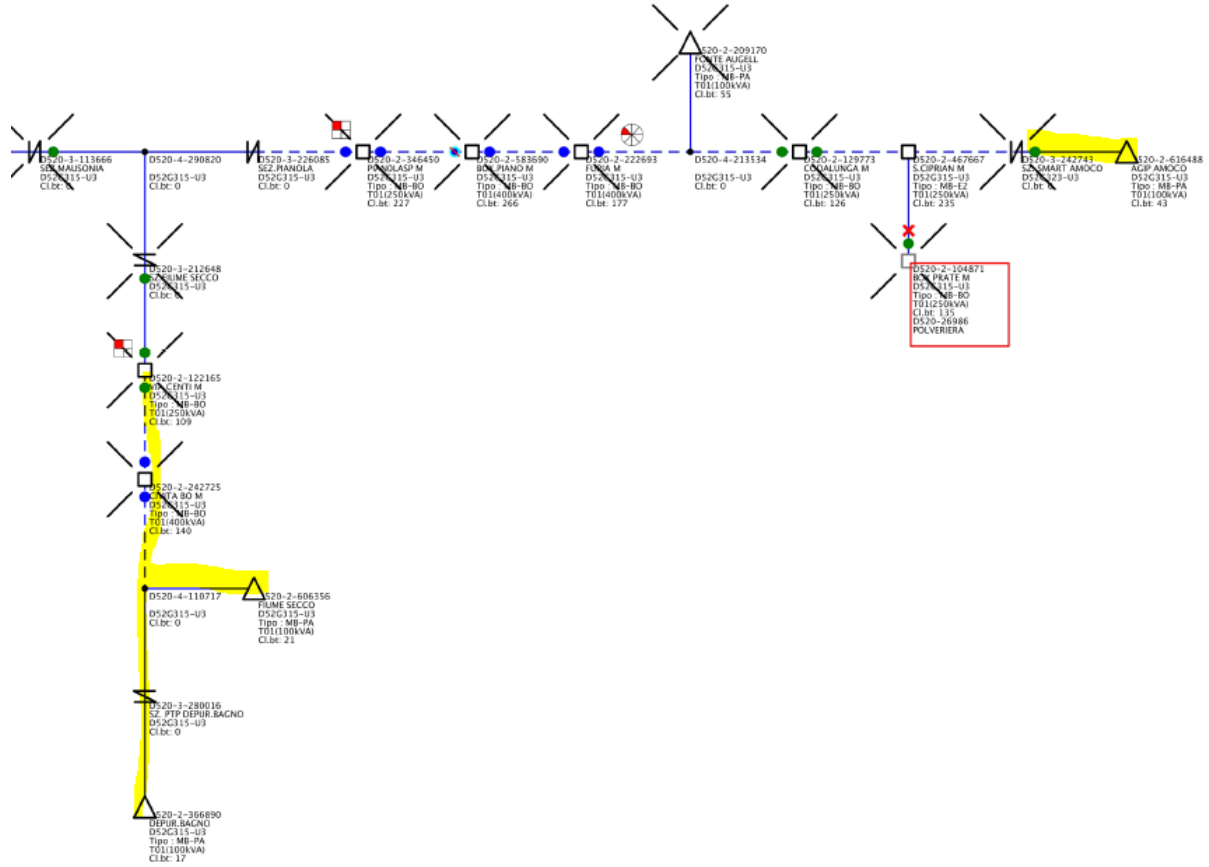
D520-2-209170
FONTE AUGELL
D52G315-U3
Tipo : MB-PA
T01(100kVA)
Cl.bt: 55

D520-3-113666
SEZ.MAUSONIA
D52G315-U3
Cl.bt: 0

D520-4-290820
D52G315-U3
Cl.bt: 0

D520-3-226085
SEZ.PIANOLA
D52G315-U3
Cl.bt: 0

D520-2-346450
PIANOLASP M
D52G315-U3
Tipo : MB-BO
T01(250kVA)
Cl.bt: 227

D520-2-583690
BOR.PIANO M
D52G315-U3
Tipo : MB-BO
T01(400kVA)
Cl.bt: 266

D520-2-222693
FURIA M
D52G315-U3
Tipo : MB-BO
T01(400kVA)
Cl.bt: 177

D520-4-213534
D52G315-U3
Cl.bt: 0

D520-2-129773
CODALUNGA M
D52G315-U3
Tipo : MB-BO
T01(250kVA)
Cl.bt: 126

D520-2-467667
S.CIPRIAN M
D52G315-U3
Tipo : MB-E2
T01(250kVA)
Cl.bt: 235

D520-3-242743
SZ.SMART AMOCO
D52G323-U3
Cl.bt: 0

D520-2-616488
AGIP AMOCO
D52G315-U3
Tipo : MB-PA
T01(100kVA)
Cl.bt: 43

D520-3-212648
SZ.FIUME SECCO
D52G315-U3
Cl.bt: 0

D520-2-104871
BOR.PRATE M
D52G315-U3
Tipo : MB-BO
T01(250kVA)
Cl.bt: 135
D520-26986
POLVERIERA

D520-2-122165
M.CENTI M
D52G315-U3
Tipo : MB-BO
T01(250kVA)
Cl.bt: 109

D520-2-242725
CINTA BO M
D52G315-U3
Tipo : MB-BO
T01(400kVA)
Cl.bt: 140

D520-4-110717
D52G315-U3
Cl.bt: 0

D520-2-606356
FIUME SECCO
D52G315-U3
Tipo : MB-PA
T01(100kVA)
Cl.bt: 21

D520-3-280016
SZ. PTP DEPUR.BAGNO
D52G315-U3
Cl.bt: 0

D520-2-366890
DEPUR.BAGNO
D52G315-U3
Tipo : MB-PA
T01(100kVA)
Cl.bt: 17